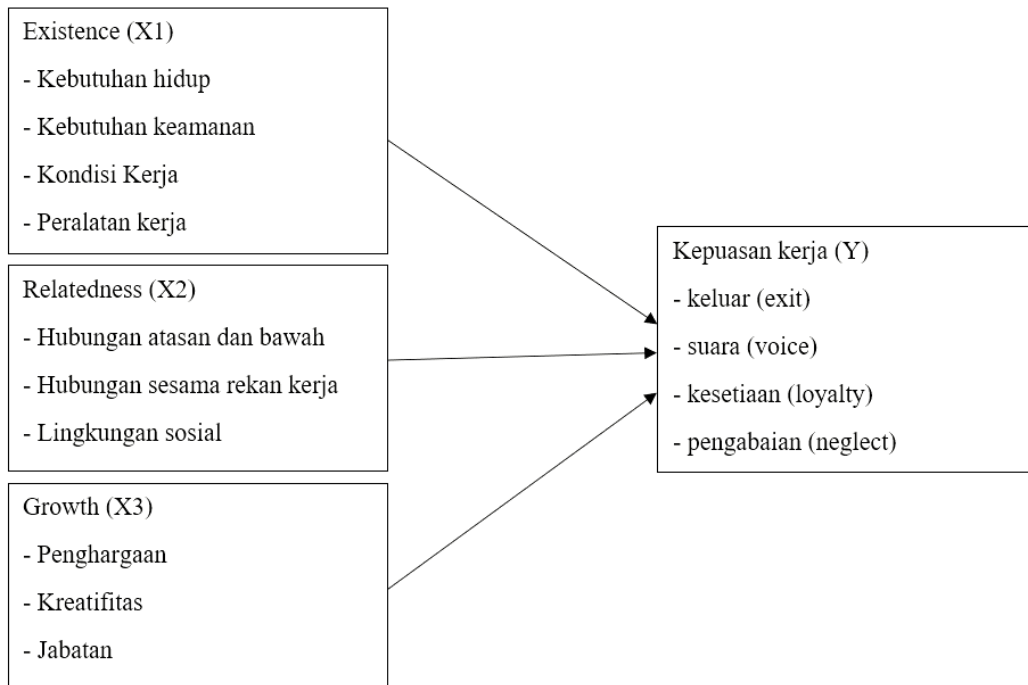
Existence (X1)
- Kebutuhan hidup
- Kebutuhan keamanan
- Kondisi Kerja
- Peralatan kerja

Relatedness (X2)
- Hubungan atasan dan bawah
- Hubungan sesama rekan kerja
- Lingkungan sosial

Growth (X3)
- Penghargaan
- Kreatifitas
- Jabatan

Kepuasan kerja (Y)
- keluar (exit)
- suara (voice)
- kesetiaan (loyalty)
- pengabaian (neglect)